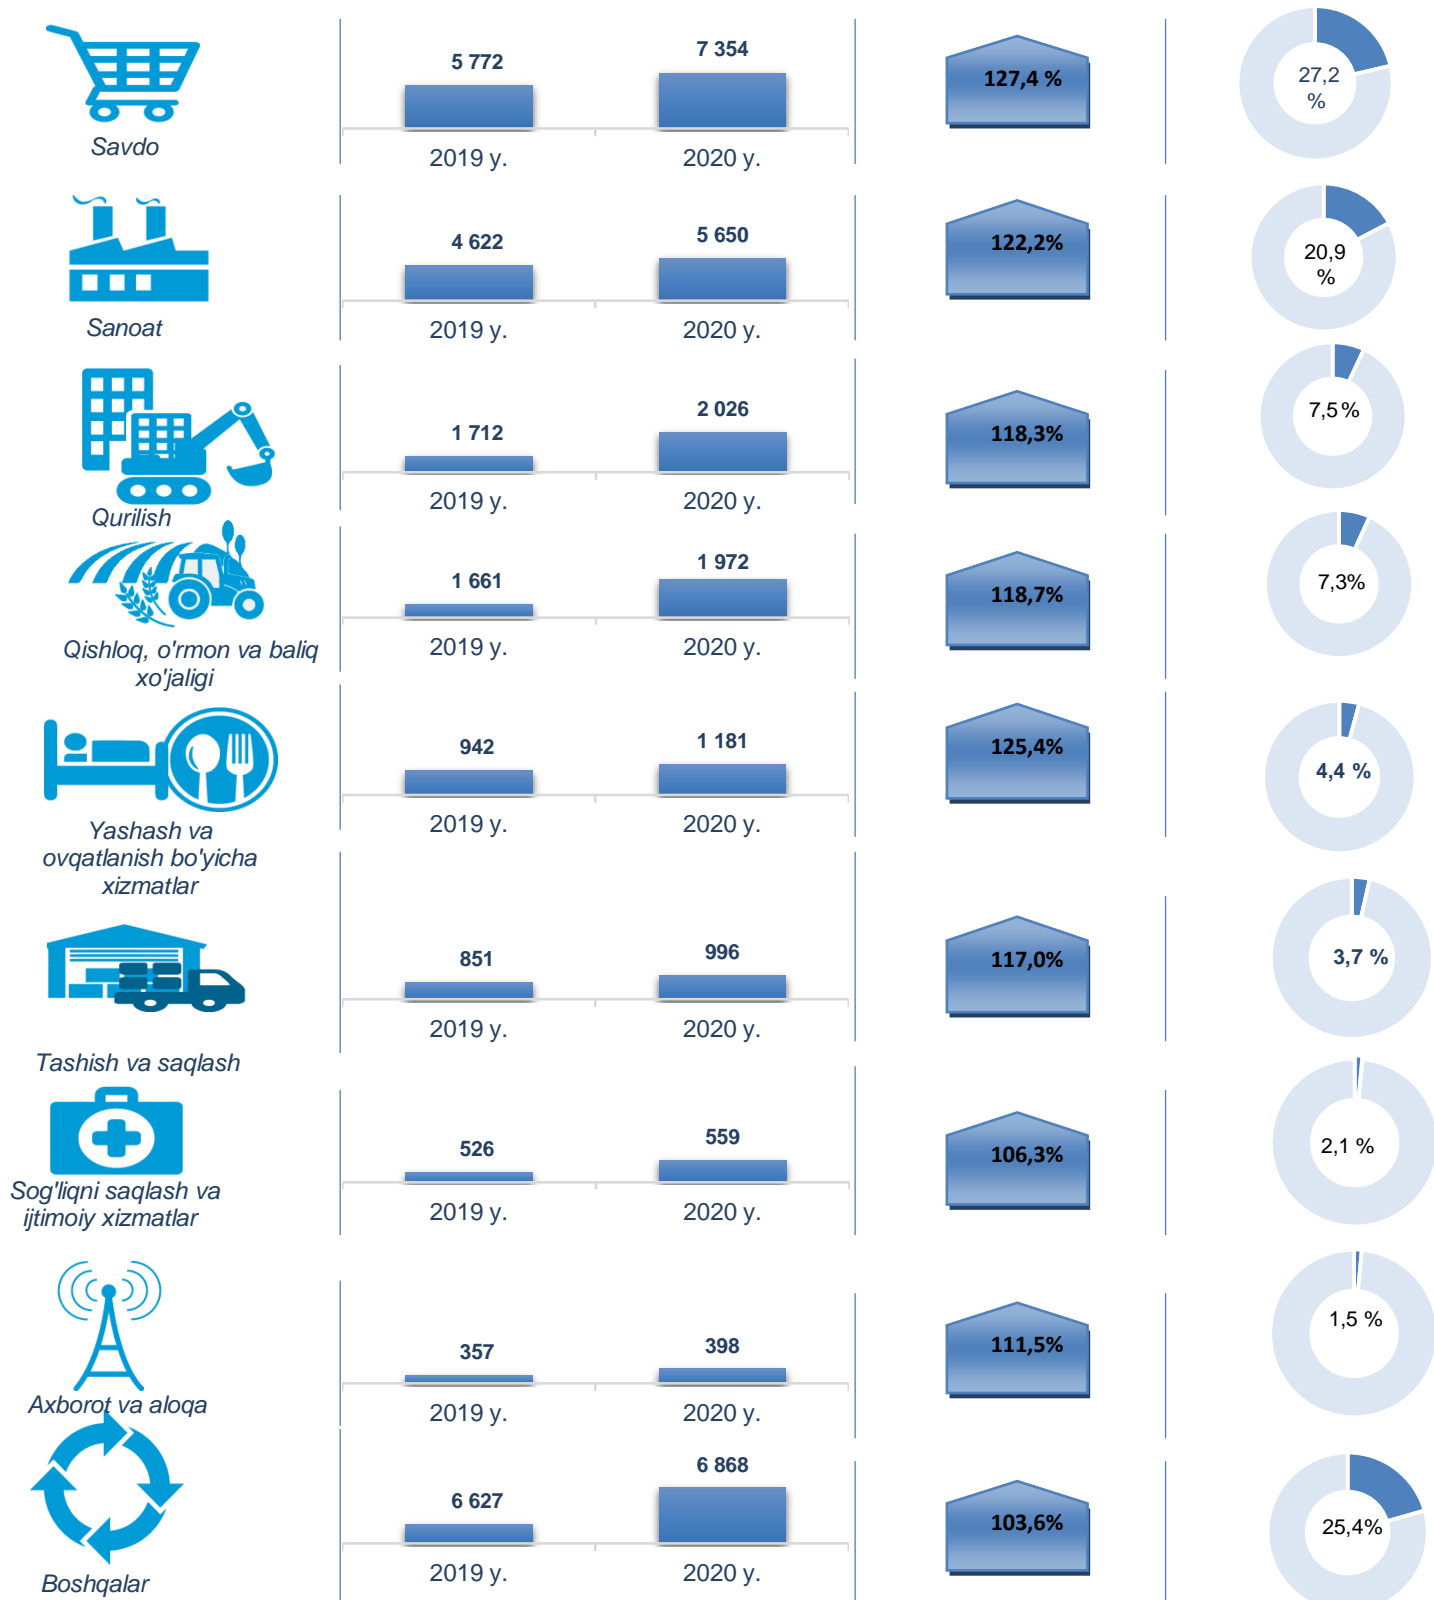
Savdo

5 772
7 354
2019 y.
2020 y.
127,4 %
27,2 %

Sanoat

4 622
5 650
2019 y.
2020 y.
122,2%
20,9 %

Qurilish

1 712
2 026
2019 y.
2020 y.
118,3%
7,5 %

Qishloq, o'rmon va baliq xo'jaligi

1 661
1 972
2019 y.
2020 y.
118,7%
7,3%

Yashash va ovqatlanish bo'yicha xizmatlar

942
1 181
2019 y.
2020 y.
125,4%
4,4 %

Tashish va saqlash

851
996
2019 y.
2020 y.
117,0%
3,7 %

Sog'liqni saqlash va ijtimoiy xizmatlar

526
559
2019 y.
2020 y.
106,3%
2,1 %

Axborot va aloqa

357
398
2019 y.
2020 y.
111,5%
1,5 %

Boshqalar

6 627
6 868
2019 y.
2020 y.
103,6%
25,4%